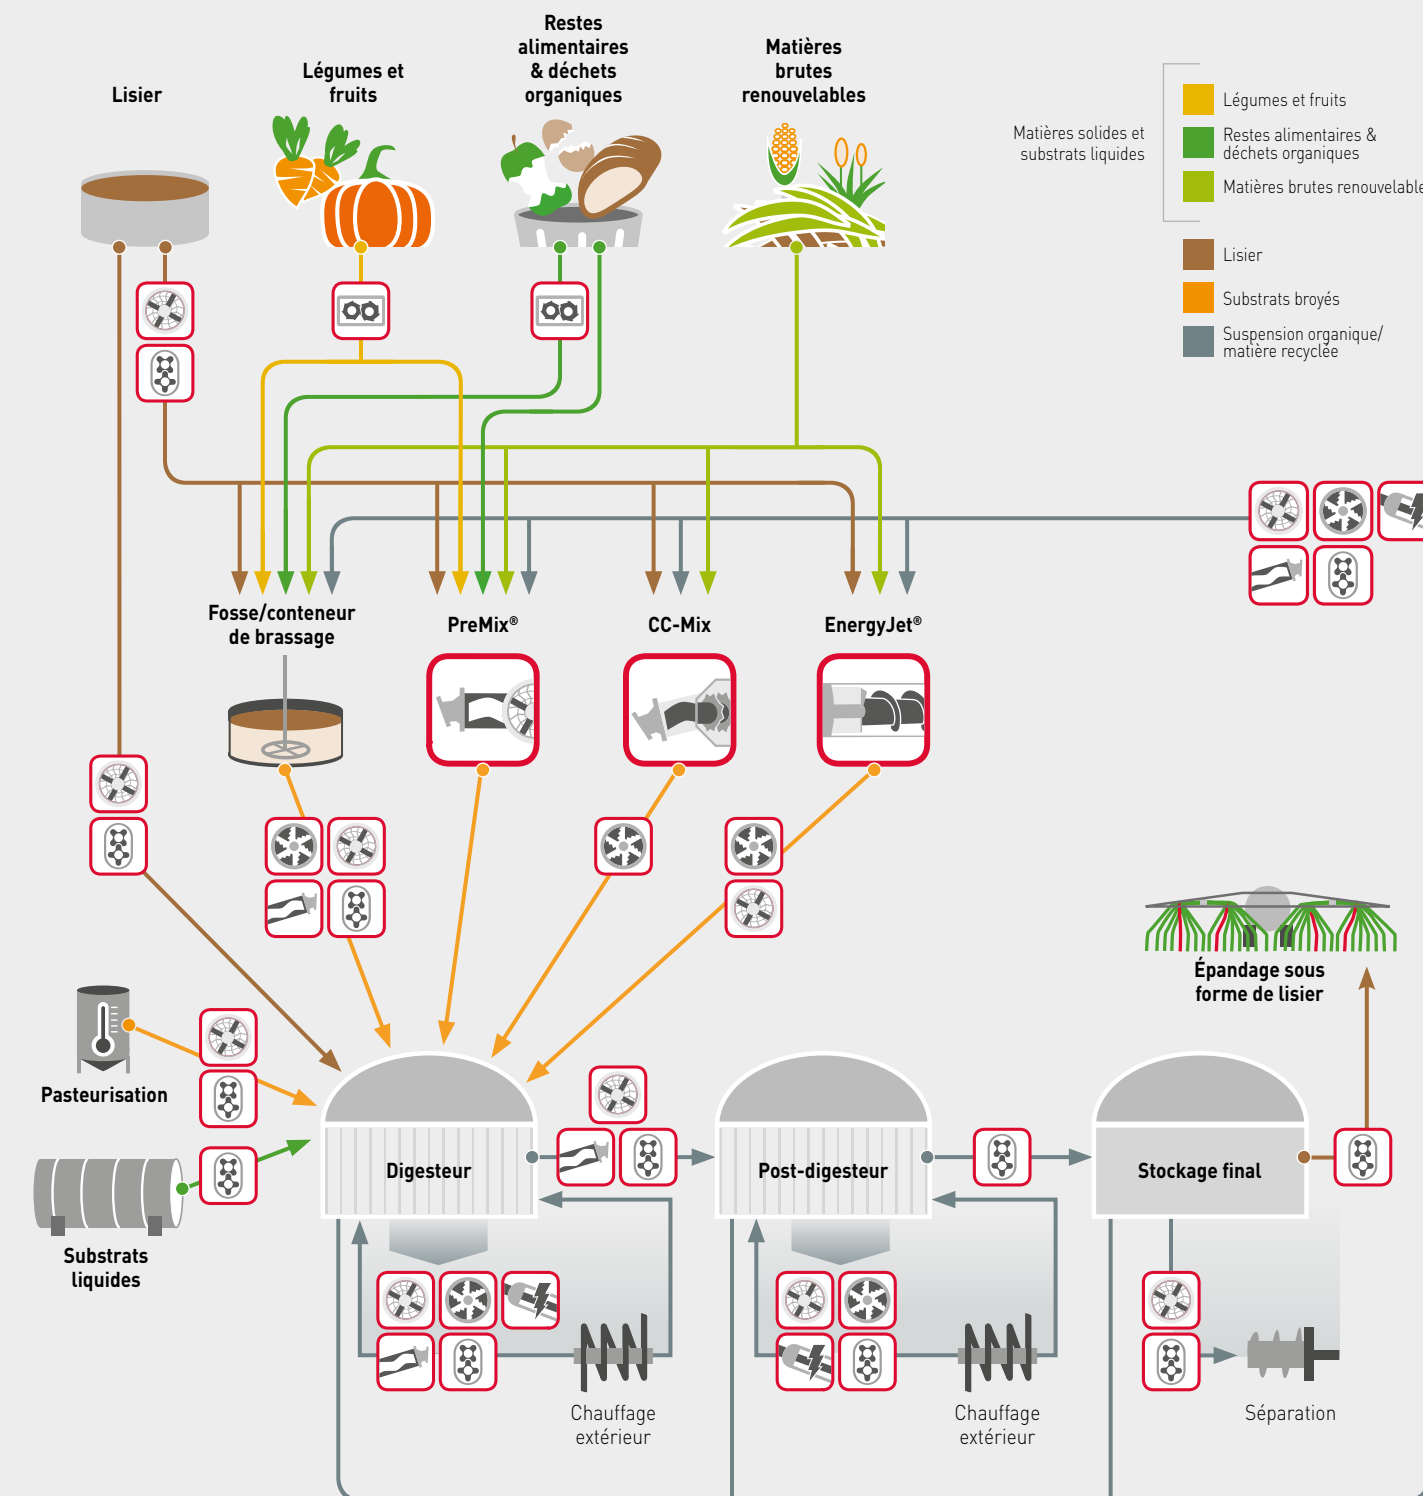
Lisier

Légumes et fruits

Restes alimentaires & déchets organiques

Matières brutes renouvelables

Matières solides et substrats liquides

Légumes et fruits

Restes alimentaires & déchets organiques

Matières brutes renouvelable

Lisier

Substrats broyés

Suspension organique/ matière recyclée

Fosse/conteneur de brassage

PreMix®

CC-Mix

EnergyJet®

Épandage sous forme de lisier

Pasteurisation

Substrats liquides

Digesteur

Post-digesteur

Stockage final

Chauffage extérieur

Chauffage extérieur

Séparation